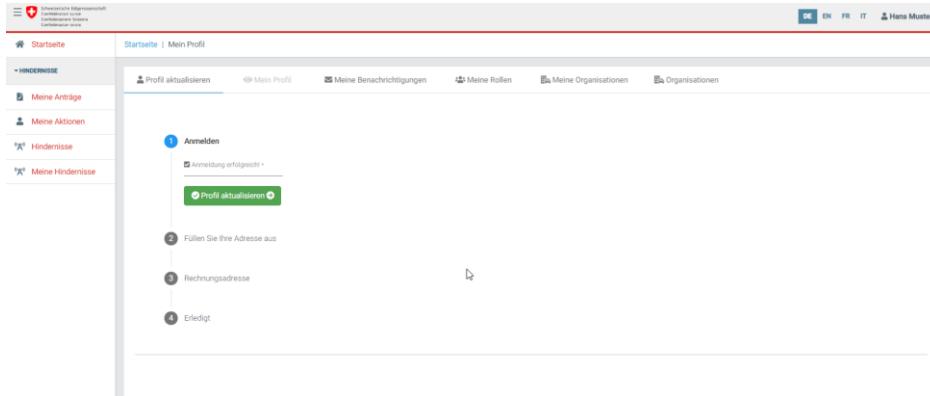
Schweizerische Eidgenossenschaft
Confédération suisse
Confederazione Svizzera
Confederaziun svizra

DE EN FR IT Hans Muste

Startseite

HINDERNISSE

Meine Anträge

Meine Aktionen

Hindernisse

Meine Hindernisse

Startseite | Mein Profil

Profil aktualisieren | Mein Profil | Meine Benachrichtigungen | Meine Rollen | Meine Organisationen | Organisationen

1 Anmelden

Anmeldung erfolgreich! *

Profil aktualisieren

2 Füllen Sie Ihre Adresse aus

3 Rechnungsadresse

4 Erledigt